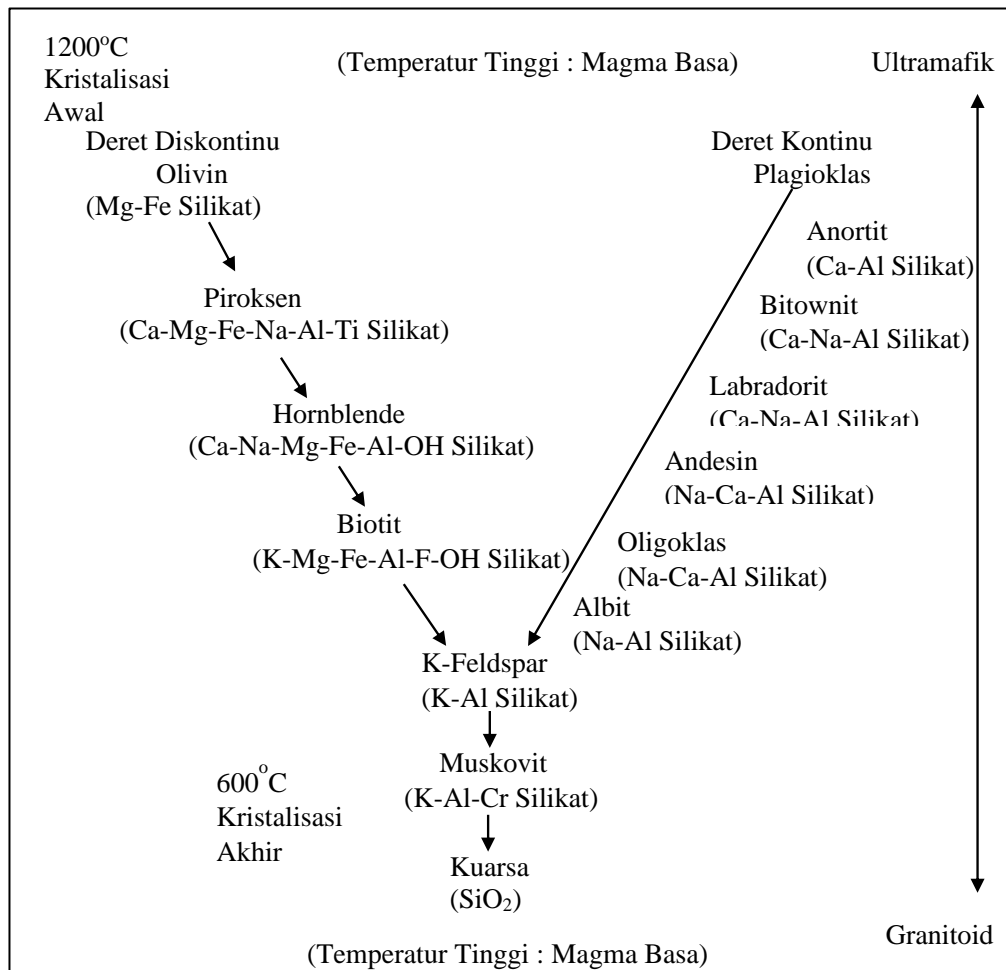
$1200^oC$ Kristalisasi Awal

(Temperatur Tinggi : Magma Basa)

Ultramafik

Deret Diskontinu
Olivin
(Mg-Fe Silikat)

Piroksen
(Ca-Mg-Fe-Na-Al-Ti Silikat)

Hornblende
(Ca-Na-Mg-Fe-Al-OH Silikat)

Biotit
(K-Mg-Fe-Al-F-OH Silikat)

Deret Kontinu
Plagioklas

Anortit
(Ca-Al Silikat)

Bitownit
(Ca-Na-Al Silikat)

Labradorit
(Ca-Na-Al Silikat)

Andesin
(Na-Ca-Al Silikat)

Oligoklas
(Na-Ca-Al Silikat)

Albit
(Na-Al Silikat)

K-Feldspar
(K-Al Silikat)

Muskovit
(K-Al-Cr Silikat)

Kuarsa
($SiO_2$)

$600^oC$ Kristalisasi Akhir

Granitoid

(Temperatur Tinggi : Magma Basa)